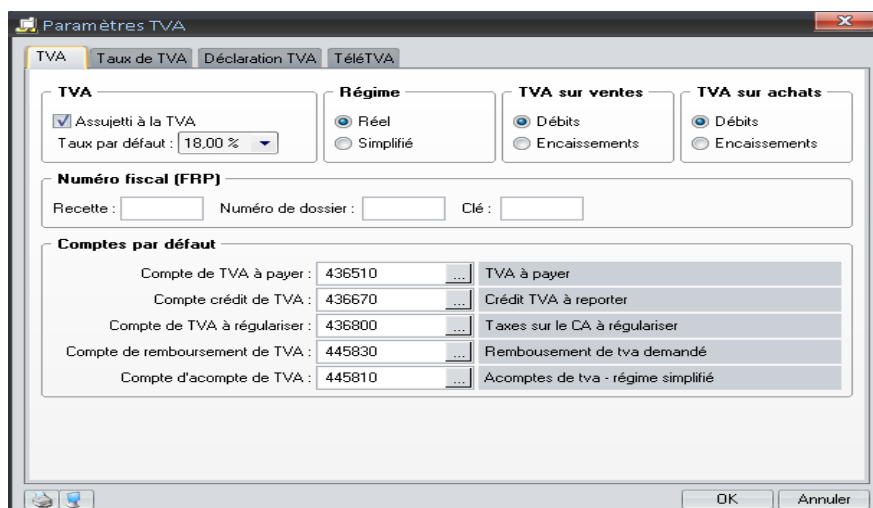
Paramètres TVA

TVA | Taux de TVA | Déclaration TVA | TéléTVA

TVA
Assujetti à la TVA
Taux par défaut : 18,00 %

Régime
Réel
Simplifié

TVA sur ventes
Débits
Encaissements

TVA sur achats
Débits
Encaissements

Numéro fiscal (FRP)
Recette : Numéro de dossier : Clé :

Comptes par défaut
Compte de TVA à payer : 436510 ... TVA à payer
Compte crédit de TVA : 436670 ... Crédit TVA à reporter
Compte de TVA à régulariser : 436800 ... Taxes sur le CA à régulariser
Compte de remboursement de TVA : 445830 ... Rembousement de tva demandé
Compte d'acompte de TVA : 445810 ... Acomptes de tva - régime simplifié

OK Annuler